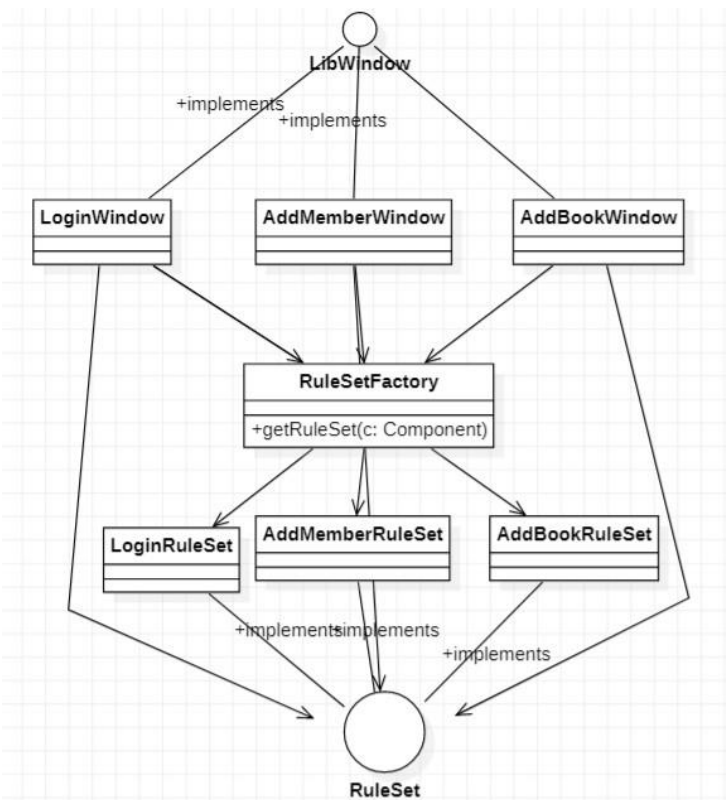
LibWindow

+implements

+implements

LoginWindow

AddMemberWindow

AddBookWindow

RuleSetFactory

+getRuleSet(c: Component)

LoginRuleSet

AddMemberRuleSet

AddBookRuleSet

+implements+implements

+implements

RuleSet